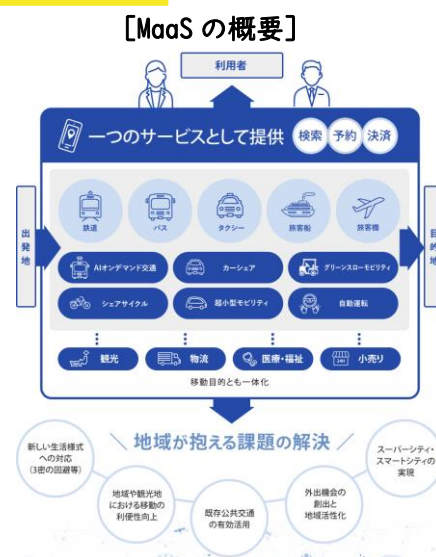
[MaaS の概要]

利用者

一つのサービスとして提供 検索 予約 決済

出発地

目的地

鉄道 バス タクシー 旅客船 旅客機

AIオンデマンド交通 カーシェア グリーンスローモビリティ

シェアサイクル 超小型モビリティ 自動運転

観光 物流 医療・福祉 小売り

移動目的とも一体化

地域が抱える課題の解決

新しい生活様式への対応（3密の回避等）

地域や観光地における移動の利便性向上

既存公共交通の有効活用

外出機会の創出と地域活性化

スーパーシティ・スマートシティの実現